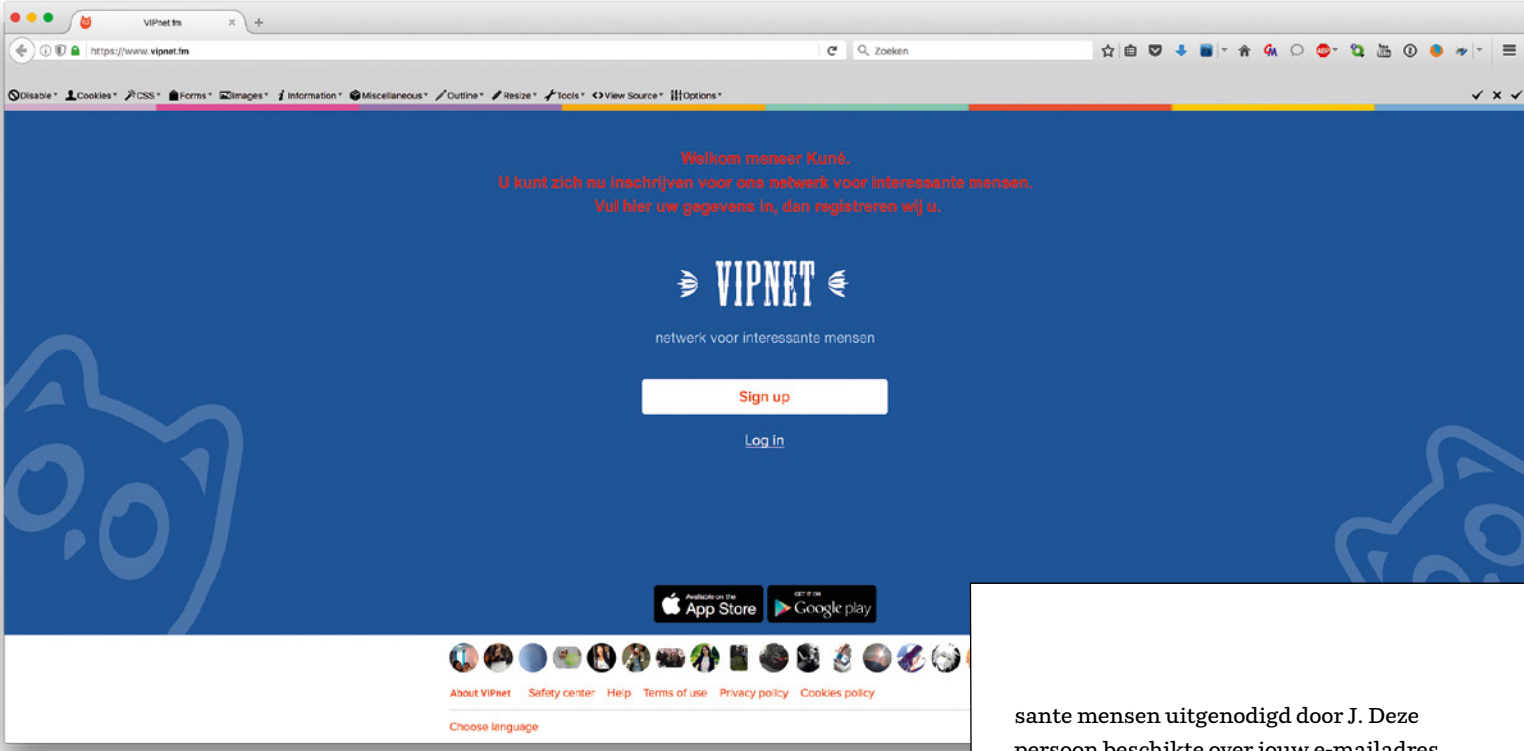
VIPnet.fm

https://www.vipnet.fm

Zoeken

Disable Cookies CSS Forms Images Information Miscellaneous Outline Resize Tools View Source Options

Welkom meneer Kuné.
U kunt zich nu inschrijven voor ons netwerk voor interessante mensen.
Vul hier uw gegevens in, dan registreren wij u.

VIPNET

netwerk voor interessante mensen

Sign up

Log in

Available on the App Store

GET IT ON Google play

About VIPnet Safety center Help Terms of use Privacy policy Cookies policy

Choose language

sante mensen uitgenodigd door J. Deze

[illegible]